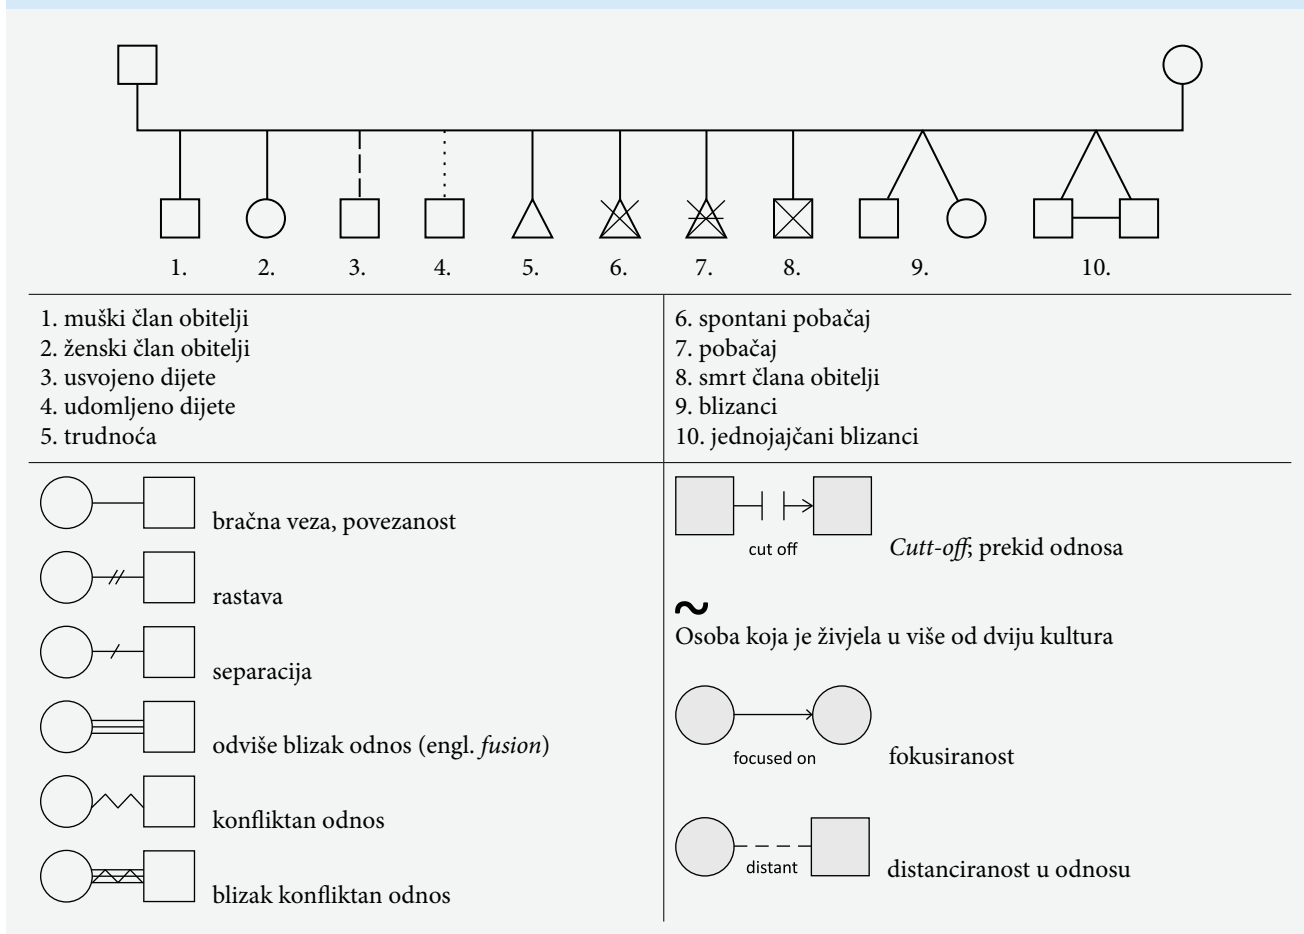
1. 2. 3. 4. 5. 6. 7. 8. 9. 10.

1. muški član obitelji
2. ženski član obitelji
3. usvojeno dijete
4. udomljeno dijete
5. trudnoća

6. spontani pobačaj
7. pobačaj
8. smrt člana obitelji
9. blizanci
10. jednojajčani blizanci

bračna veza, povezanost

rastava

separacija

odviše blizak odnos (engl. *fusion*)

konfliktan odnos

blizak konfliktan odnos

cut off *Cutt-off*; prekid odnosa

~
Osoba koja je živjela u više od dviju kultura

focused on fokusiranost

distant distanciranost u odnosu